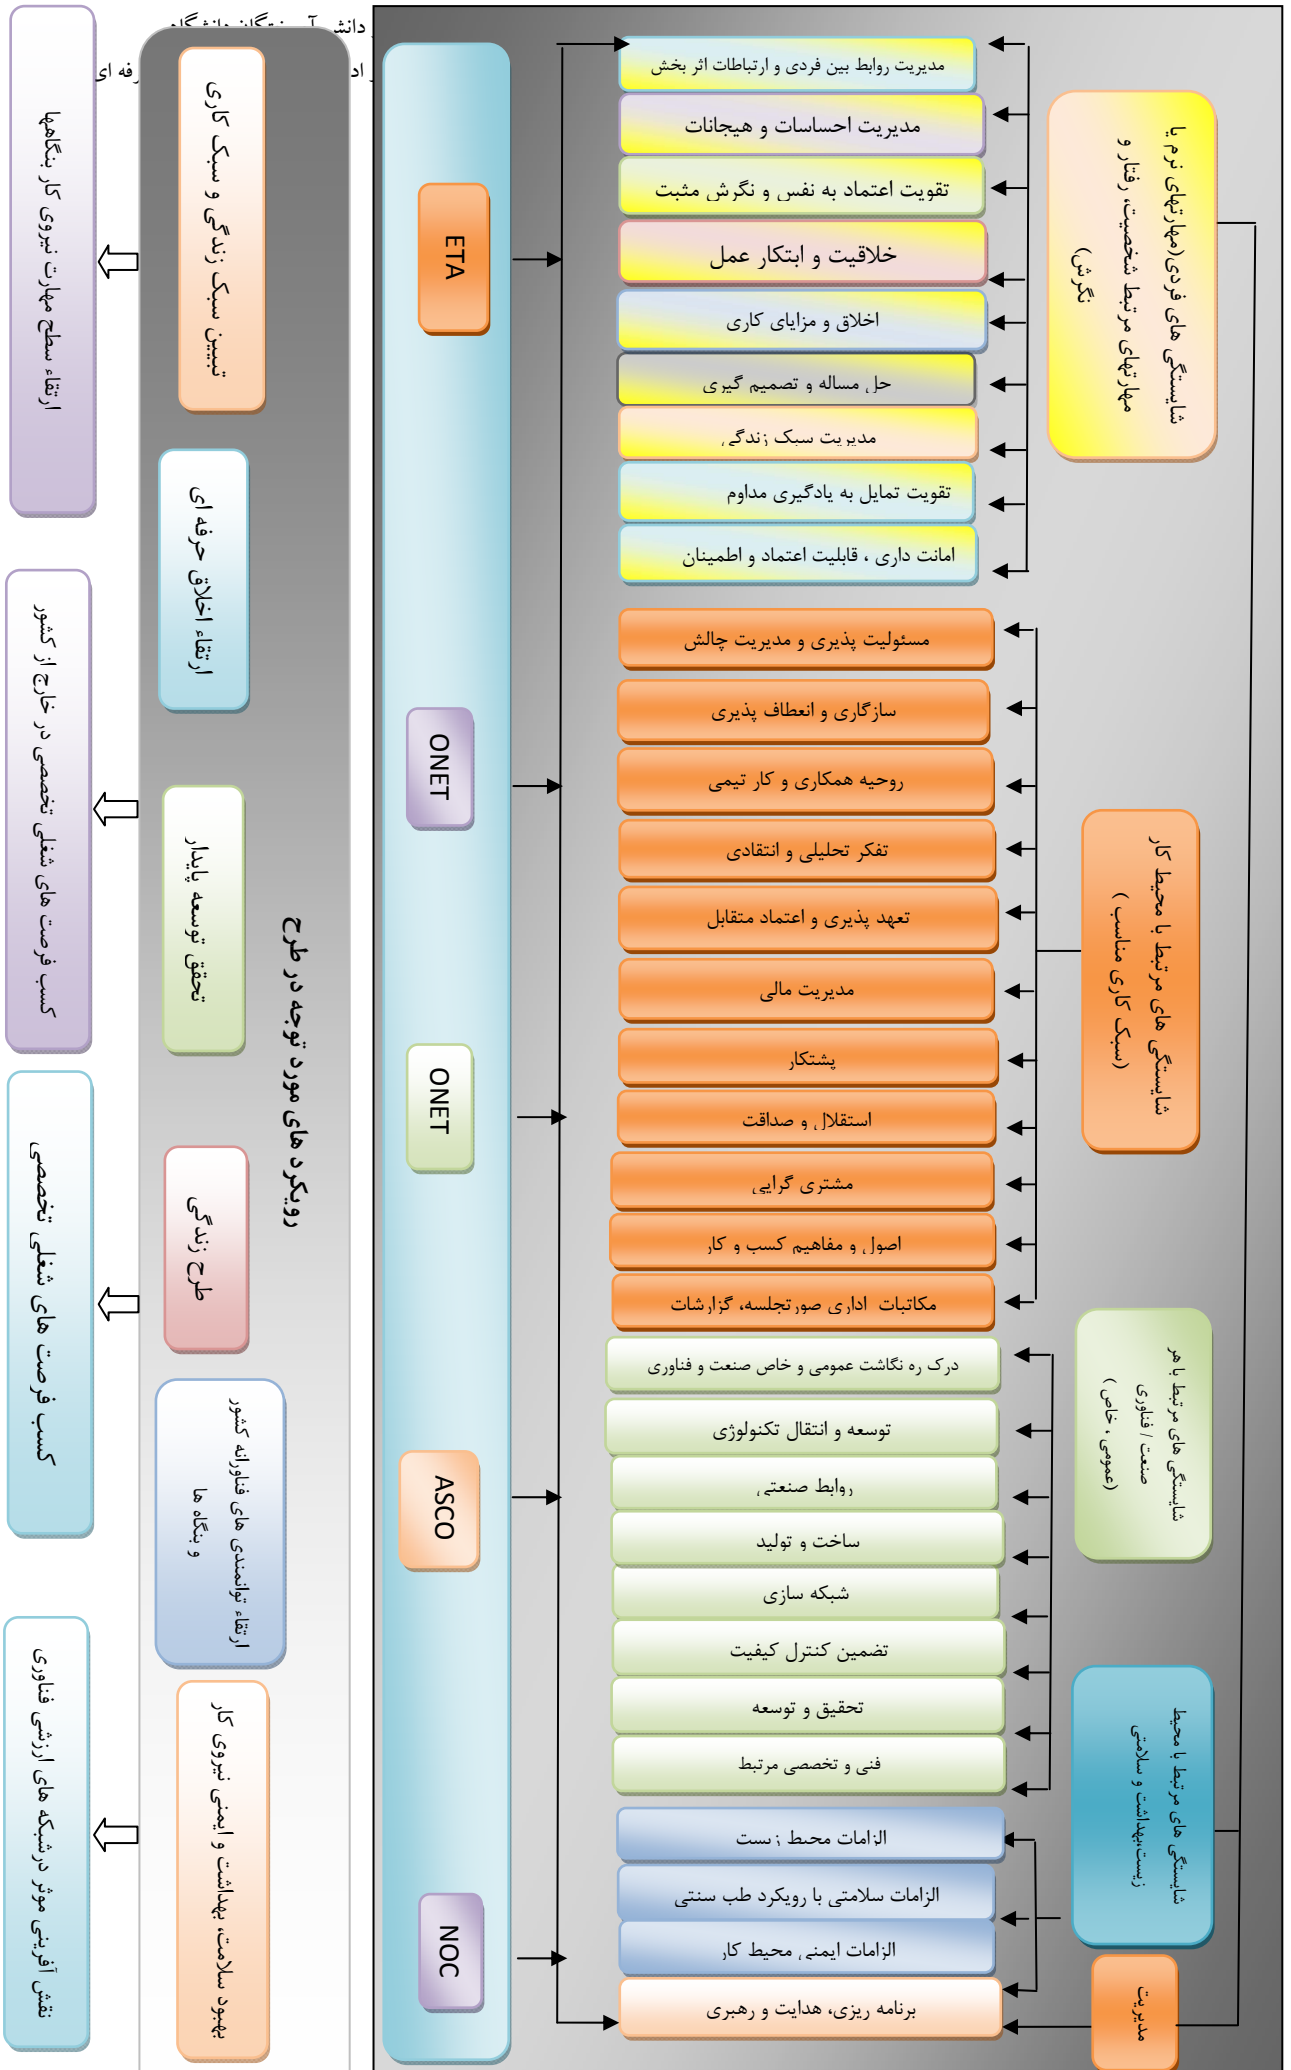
شایستگی های فردی(مهارتهای نرم یا مهارتهای مرتبط شخصیت، رفتار و نگرش)

مدیریت روابط بین فردی و ارتباطات اثر بخش
مدیریت احساسات و هیجانات
تقویت اعتماد به نفس و نگرش مثبت
خلاقیت و ابتکار عمل
اخلاق و مزایای کاری
حل مساله و تصمیم گیری
مدیریت سبک زندگی
تقویت تمایل به یادگیری مداوم
امانت داری ، قابلیت اعتماد و اطمینان

شایستگی های مرتبط با محیط کار (سبک کاری مناسب )

مسئولیت پذیری و مدیریت چالش
سازگاری و انعطاف پذیری
روحیه همکاری و کار تیمی
تفکر تحلیلی و انتقادی
تعهد پذیری و اعتماد متقابل
مدیریت مالی
پشتکار
استقلال و صداقت
مشتری گرایی
اصول و مفاهیم کسب و کار
مکاتبات اداری صورتجلسه، گزارشات

شایستگی های مرتبط با امر صنعت / فناوری (عمومی ، خاص)

درک ره نگاشت عمومی و خاص صنعت و فناوری
توسعه و انتقال تکنولوژی
روابط صنعتی
ساخت و تولید
شبکه سازی
تضمین کنترل کیفیت
تحقیق و توسعه
فنی و تخصصی مرتبط

شایستگی های مرتبط با محیط زیست،بهداشت و سلامتی

الزامات محیط زیست
الزامات سلامتی با رویکرد طب سنتی
الزامات ایمنی محیط کار

مدیریت

برنامه ریزی، هدایت و رهبری

ETA
ONET
ONET
ASCO
NOC

رویکرد های مورد توجه در طرح

تبیین سبک زندگی و سبک کاری
ارتقاء اخلاق حرفه ای
تحقق توسعه پایدار
طرح زندگی
ارتقاء توانمندی های فناورانه کشور و بنگاه ها
بهبود سلامت، بهداشت و ایمنی نیروی کار

ارتقاء سطح مهارت نیروی کار بنگاهها
کسب فرصت های شغلی تخصصی در خارج از کشور
کسب فرصت های شغلی تخصصی
نقش آفرینی موثر درشبکه های ارزشی فناوری

دانش آ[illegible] دانشگاه
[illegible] اد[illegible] رفه ای